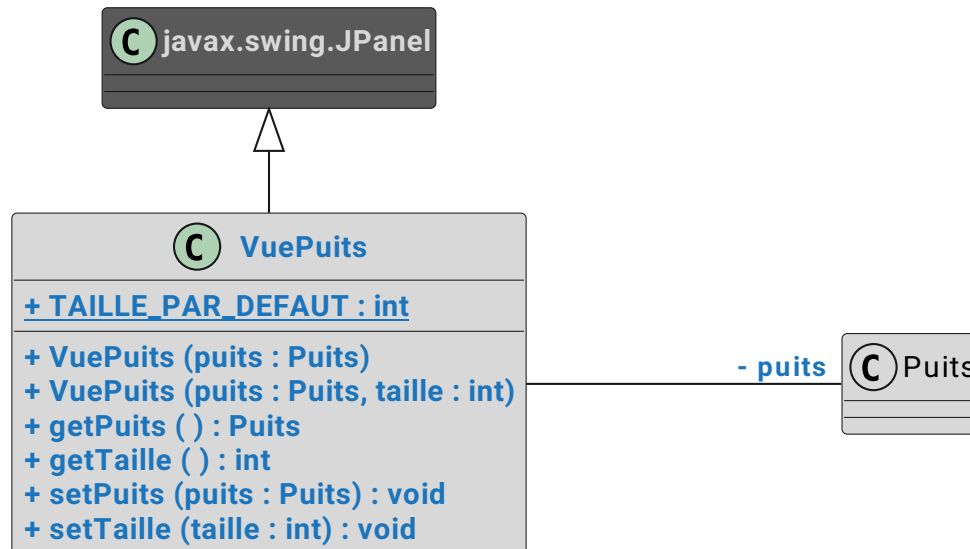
C javax.swing.JPanel

C VuePuits

+ TAILLE_PAR_DEFAUT : int

+ VuePuits (puits : Puits)
+ VuePuits (puits : Puits, taille : int)
+ getPuits ( ) : Puits
+ getTaille ( ) : int
+ setPuits (puits : Puits) : void
+ setTaille (taille : int) : void

- puits

C Puits